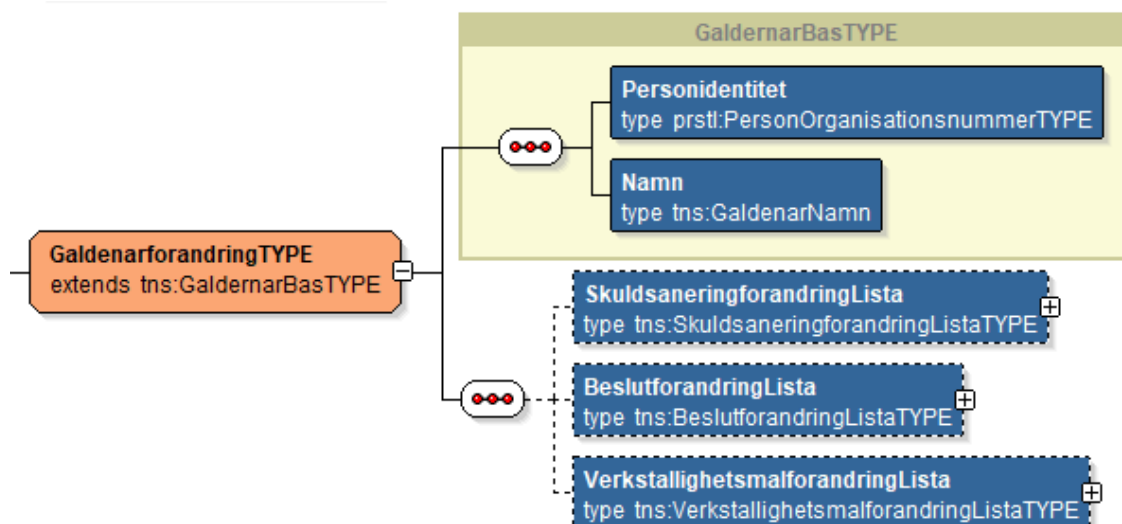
GaldernarBasTYPE

Personidentitet
type prstl:PersonOrganisationsnummerTYPE

Namn
type tns:GaldenarNamn

GaldenarforandringTYPE
extends tns:GaldernarBasTYPE

SkuldsaneringforandringLista
type tns:SkuldsaneringforandringListaTYPE

BeslutforandringLista
type tns:BeslutforandringListaTYPE

VerkstallighetsmalforandringLista
type tns:VerkstallighetsmalforandringListaTYPE